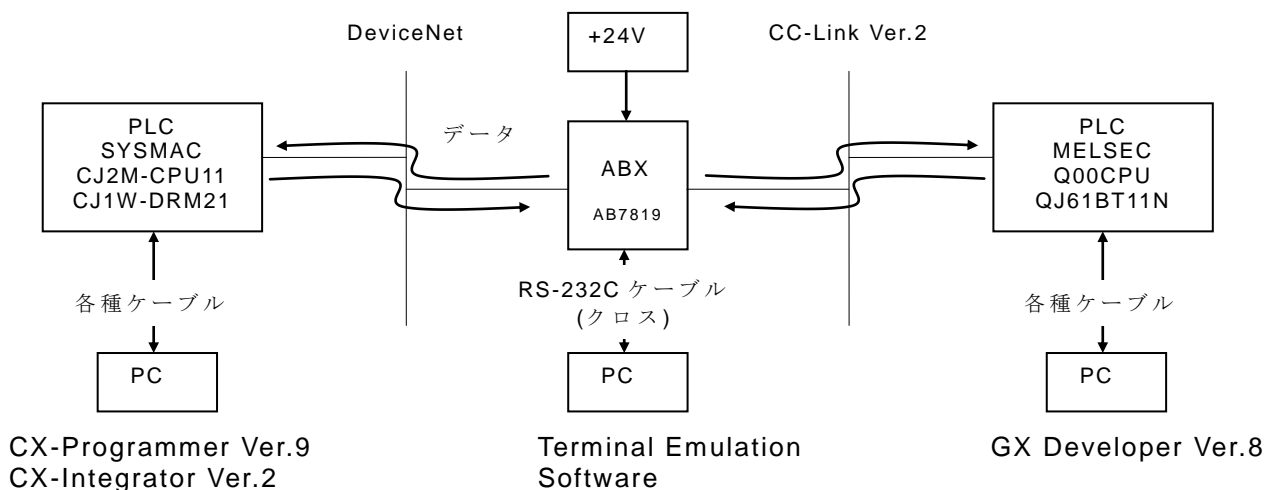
DeviceNet

+24V

CC-Link Ver.2

PLC
SYSMAC
CJ2M-CPU11
CJ1W-DRM21

データ

ABX
AB7819

PLC
MELSEC
Q00CPU
QJ61BT11N

各種ケーブル

RS-232C ケーブル
(クロス)

各種ケーブル

PC

PC

PC

CX-Programmer Ver.9
CX-Integrator Ver.2

Terminal Emulation
Software

GX Developer Ver.8